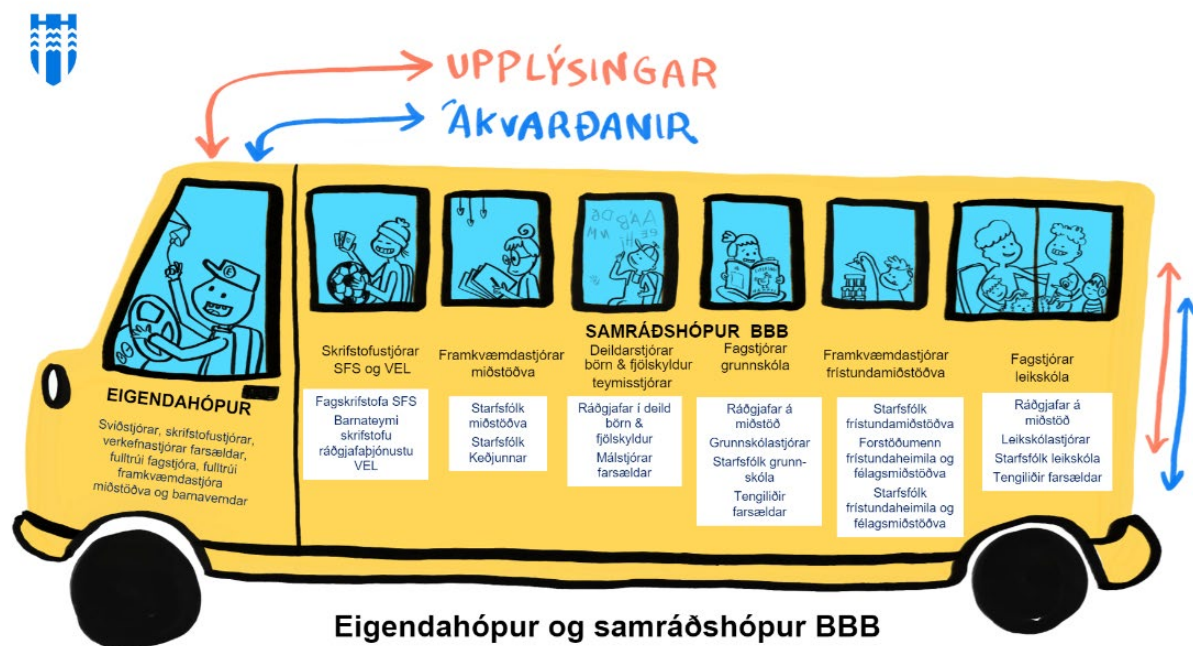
UPPLÝSINGAR

ÁKVARÐANIR

SAMRÁÐSHÓPUR BBB

EIGENDAHÓPUR

Sviðstjórar, skrifstofustjórar, verkefnastjórar farsældar, fulltrúi fagstjóra, fulltrúi framkvæmdastjóra miðstöðva og barnavernd

Skrifstofustjórar SFS og VEL

Fagskrifstofa SFS
Barnateymi skrifstofu ráðgjafaþjónustu VEL

Framkvæmdastjórar miðstöðva

Starfsfólk miðstöðva
Starfsfólk Keðjunnar

Deildarstjórar börn & fjölskyldur teymisstjórar

Ráðgjafar í deild börn & fjölskyldur
Málstjórar farsældar

Fagstjórar grunnskóla

Ráðgjafar á miðstöð
Grunnskólastjórar
Starfsfólk grunnskóla
Tengiliðir farsældar

Framkvæmdastjórar frístundamiðstöðva

Starfsfólk frístundamiðstöðva
Forstöðumenn frístundaheimila og félagsmiðstöðva
Starfsfólk frístundaheimila og félagsmiðstöðva

Fagstjórar leikskóla

Ráðgjafar á miðstöð
Leikskólastjórar
Starfsfólk leikskóla
Tengiliðir farsældar

Eigendahópur og samráðshópur BBB